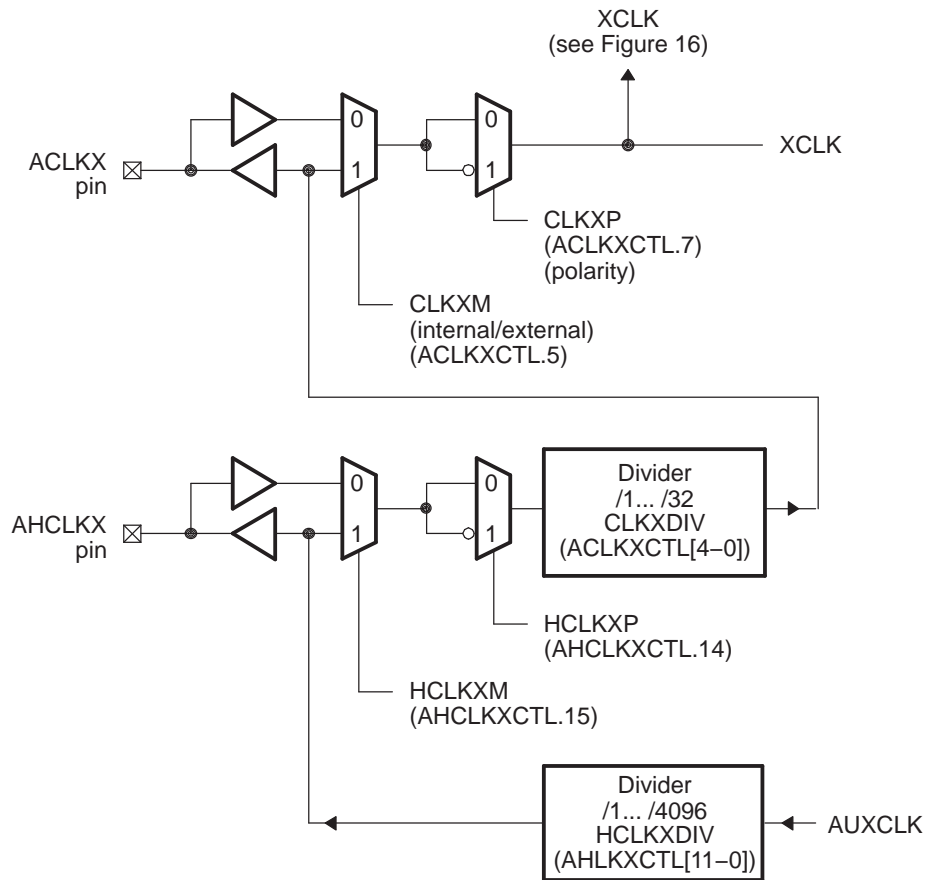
XCLK
(see Figure 16)

0
1

0
1

XCLK

ACLKX
pin

CLKXP
(ACLKXCTL.7)
(polarity)

CLKXM
(internal/external)
(ACLKXCTL.5)

0
1

0
1

Divider
/1... /32
CLKXDIV
(ACLKXCTL[4−0])

AHCLKX
pin

HCLKXP
(AHCLKXCTL.14)

HCLKXM
(AHCLKXCTL.15)

Divider
/1... /4096
HCLKXDIV
(AHLKXCTL[11−0])

AUXCLK